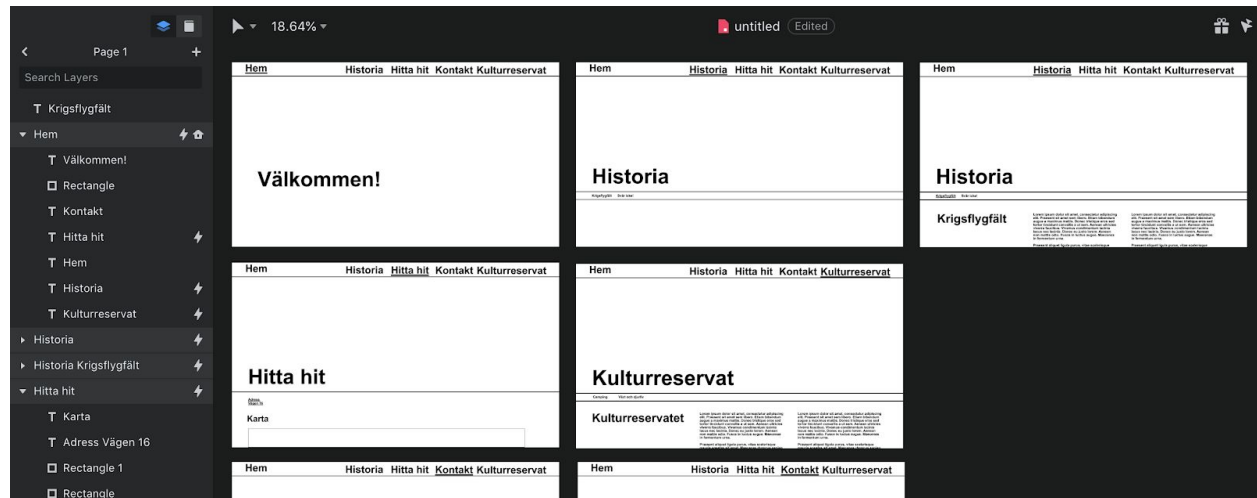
Page 1

Search Layers

T Krigsflygfält

Hem

T Välkommen!

Rectangle

T Kontakt

T Hitta hit

T Hem

T Historia

T Kulturreservat

Historia

Historia Krigsflygfält

Hitta hit

T Karta

T Adress Vägen 16

Rectangle 1

Rectangle

18.64%

untitled Edited

Hem Historia Hitta hit Kontakt Kulturreservat

Välkommen!

Hem Historia Hitta hit Kontakt Kulturreservat

Historia

Krigsflygfält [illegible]

Hem Historia Hitta hit Kontakt Kulturreservat

Historia

Krigsflygfält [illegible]

Krigsflygfält

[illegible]

Hem Historia Hitta hit Kontakt Kulturreservat

Hitta hit

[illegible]

Karta

Hem Historia Hitta hit Kontakt Kulturreservat

Kulturreservat

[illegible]

Kulturreservatet

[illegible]

Hem Historia Hitta hit Kontakt Kulturreservat

Hem Historia Hitta hit Kontakt Kulturreservat